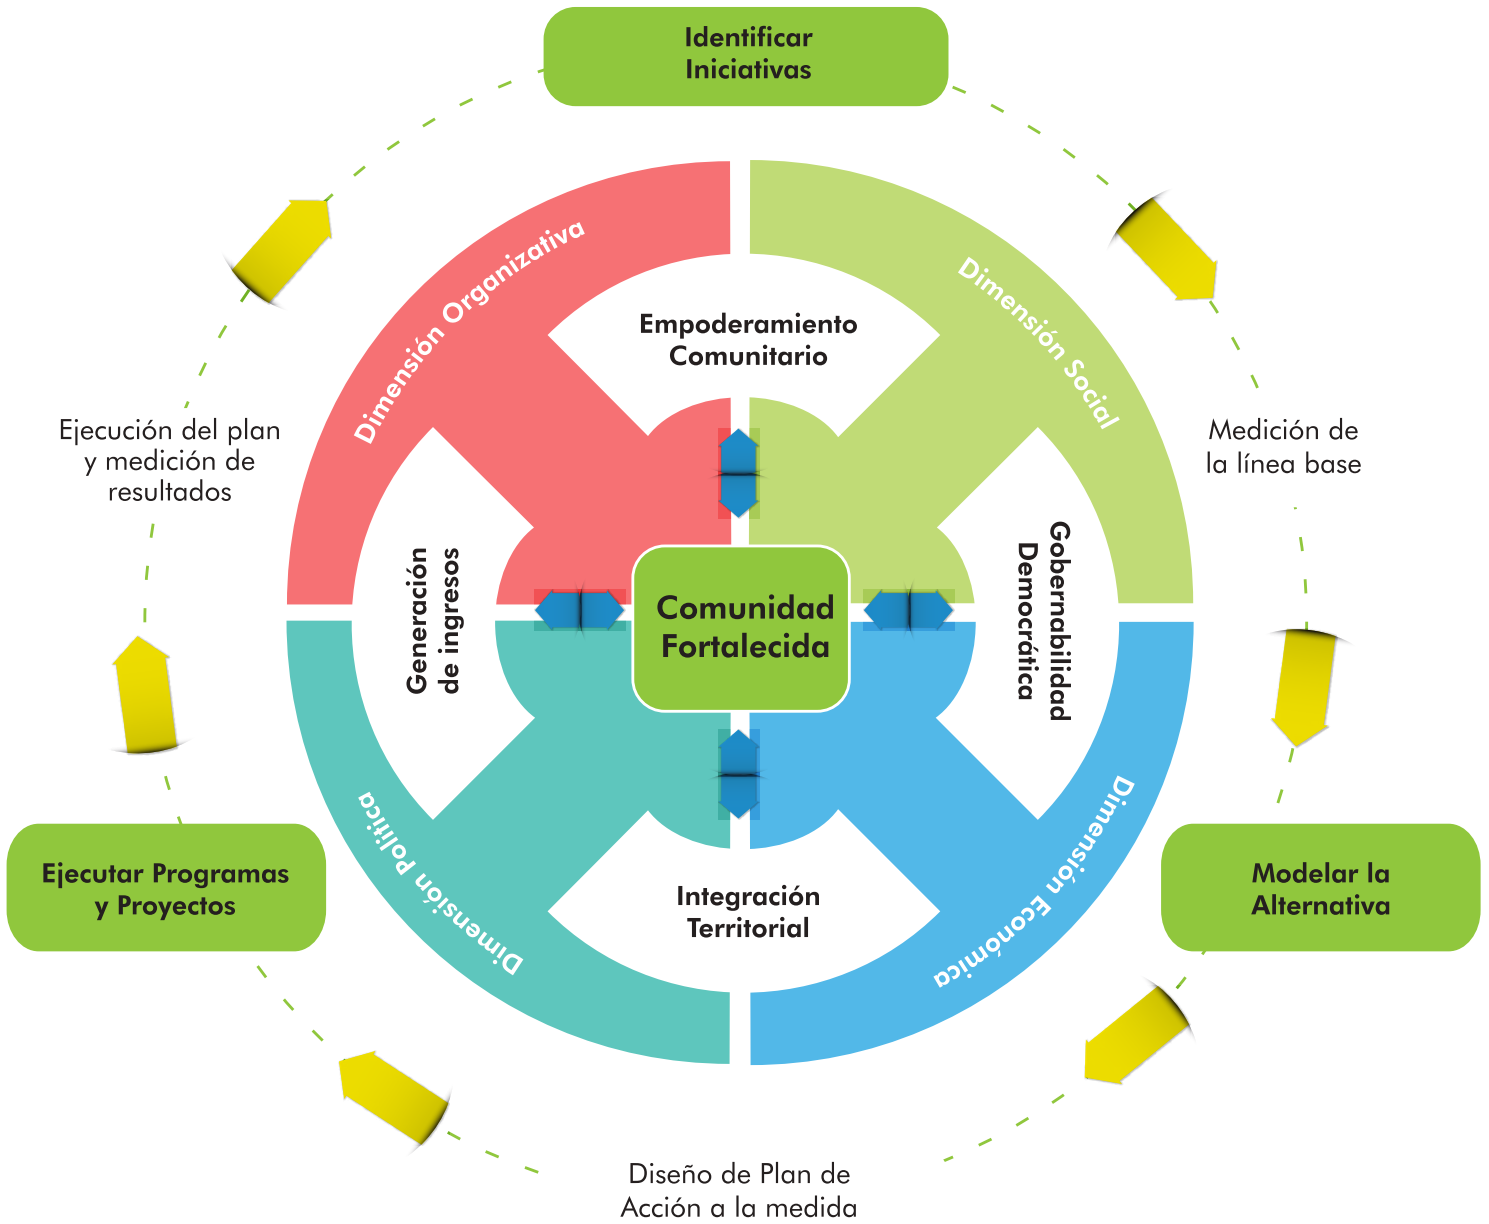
Identificar Iniciativas

Dimensión Organizativa

Dimensión Social

Empoderamiento Comunitario

Ejecución del plan y medición de resultados

Medición de la línea base

Generación de ingresos

Comunidad Fortalecida

Gobernabilidad Democrática

Dimensión Política

Dimensión Económica

Integración Territorial

Ejecutar Programas y Proyectos

Modelar la Alternativa

Diseño de Plan de Acción a la medida